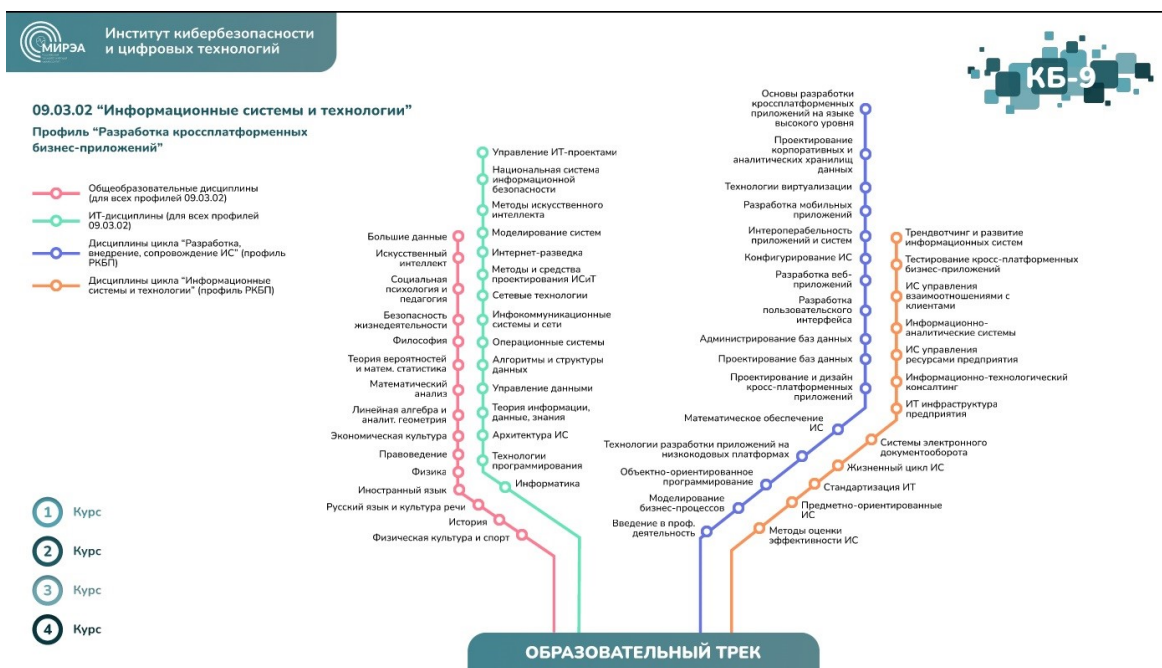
МИРЭА Институт кибербезопасности и цифровых технологий

КБ-9

09.03.02 "Информационные системы и технологии"
Профиль "Разработка кроссплатформенных бизнес-приложений"

Общеобразовательные дисциплины (для всех профилей 09.03.02)
ИТ-дисциплины (для всех профилей 09.03.02)
Дисциплины цикла "Разработка, внедрение, сопровождение ИС" (профиль РКБП)
Дисциплины цикла "Информационные системы и технологии" (профиль РКБП)

Большие данные
Искусственный интеллект
Социальная психология и педагогия
Безопасность жизнедеятельности
Философия
Теория вероятностей и матем. статистика
Математический анализ
Линейная алгебра и аналит. геометрия
Экономическая культура
Правоведение
Физика
Иностранный язык
Русский язык и культура речи
История
Физическая культура и спорт

Управление ИТ-проектами
Национальная система информационной безопасности
Методы искусственного интеллекта
Моделирование систем
Интернет-разведка
Методы и средства проектирования ИСиТ
Сетевые технологии
Инфокоммуникационные системы и сети
Операционные системы
Алгоритмы и структуры данных
Управление данными
Теория информации, данные, знания
Архитектура ИС
Технологии программирования
Информатика

Основы разработки кроссплатформенных приложений на языке высокого уровня
Проектирование корпоративных и аналитических хранилищ данных
Технологии виртуализации
Разработка мобильных приложений
Интероперабельность приложений и систем
Конфигурирование ИС
Разработка веб-приложений
Разработка пользовательского интерфейса
Администрирование баз данных
Проектирование баз данных
Проектирование и дизайн кросс-платформенных приложений
Математическое обеспечение ИС
Технологии разработки приложений на низкокодовых платформах
Объектно-ориентированное программирование
Моделирование бизнес-процессов
Введение в проф. деятельность

Трендвотчинг и развитие информационных систем
Тестирование кросс-платформенных бизнес-приложений
ИС управления взаимоотношениями с клиентами
Информационно-аналитические системы
ИС управления ресурсами предприятия
Информационно-технологический консалтинг
ИТ инфраструктура предприятия
Системы электронного документооборота
Жизненный цикл ИС
Стандартизация ИТ
Предметно-ориентированные ИС
Методы оценки эффективности ИС

1 Курс
2 Курс
3 Курс
4 Курс

ОБРАЗОВАТЕЛЬНЫЙ ТРЕК